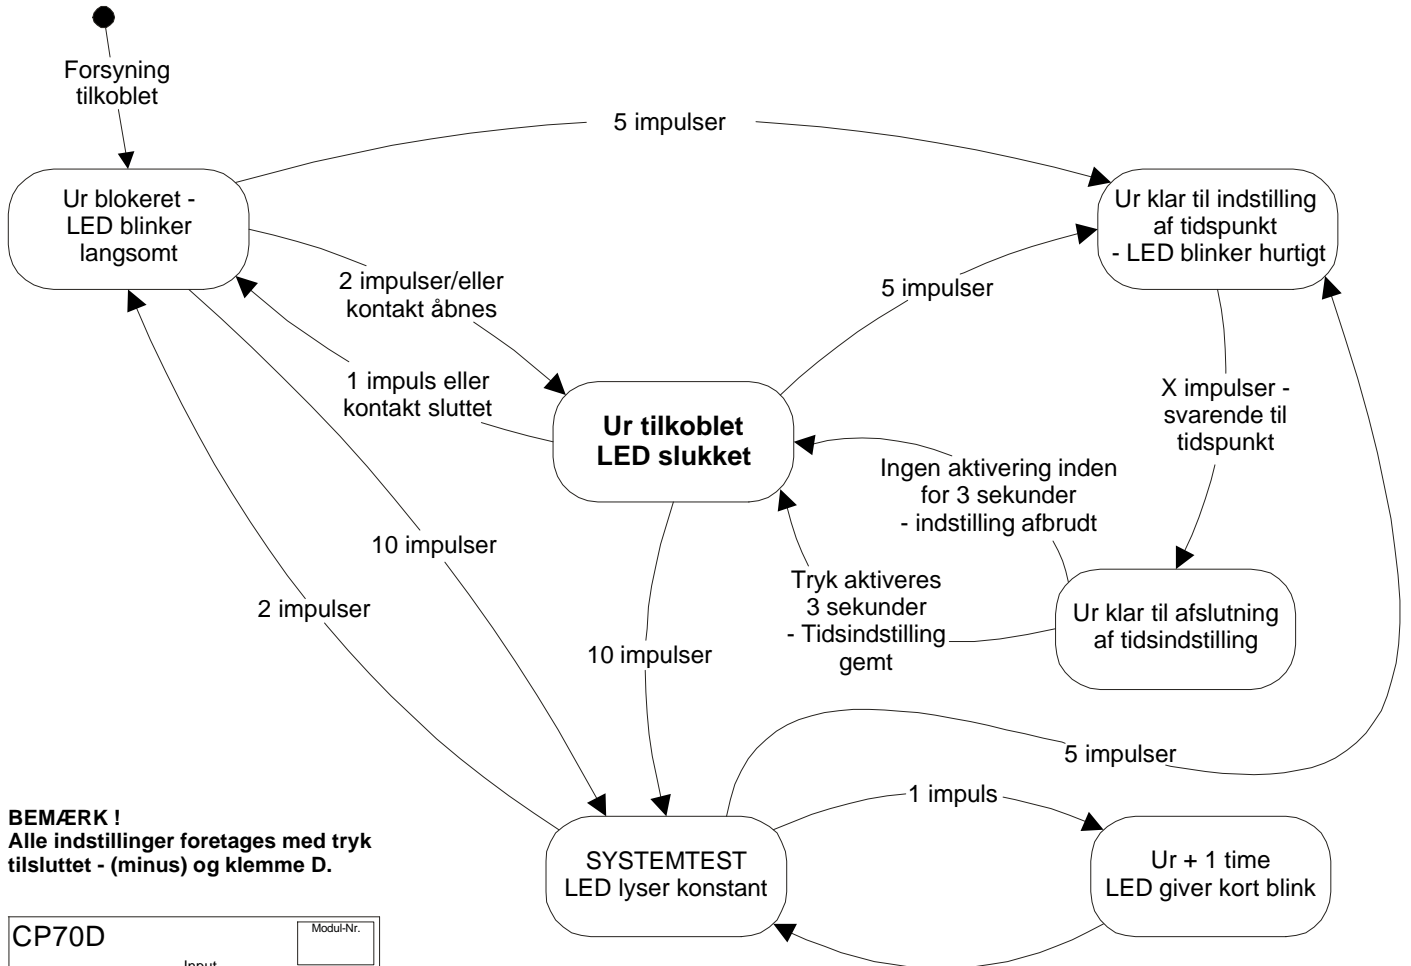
Forsyning tilkoblet

5 impulser

Ur blokeret - LED blinker langsomt

Ur klar til indstilling af tidspunkt - LED blinker hurtigt

2 impulser/eller kontakt åbnes

5 impulser

1 impuls eller kontakt sluttet

**Ur tilkoblet LED slukket**

X impulser - svarende til tidspunkt

Ingen aktivering inden for 3 sekunder - indstilling afbrudt

10 impulser

Tryk aktiveres 3 sekunder - Tidsindstilling gemt

Ur klar til afslutning af tidsindstilling

2 impulser

10 impulser

5 impulser

1 impuls

**BEMÆRK !**
**Alle indstillinger foretages med tryk tilsluttet - (minus) og klemme D.**

SYSTEMTEST LED lyser konstant

Ur + 1 time LED giver kort blink

CP70D

Modul-Nr.

Input